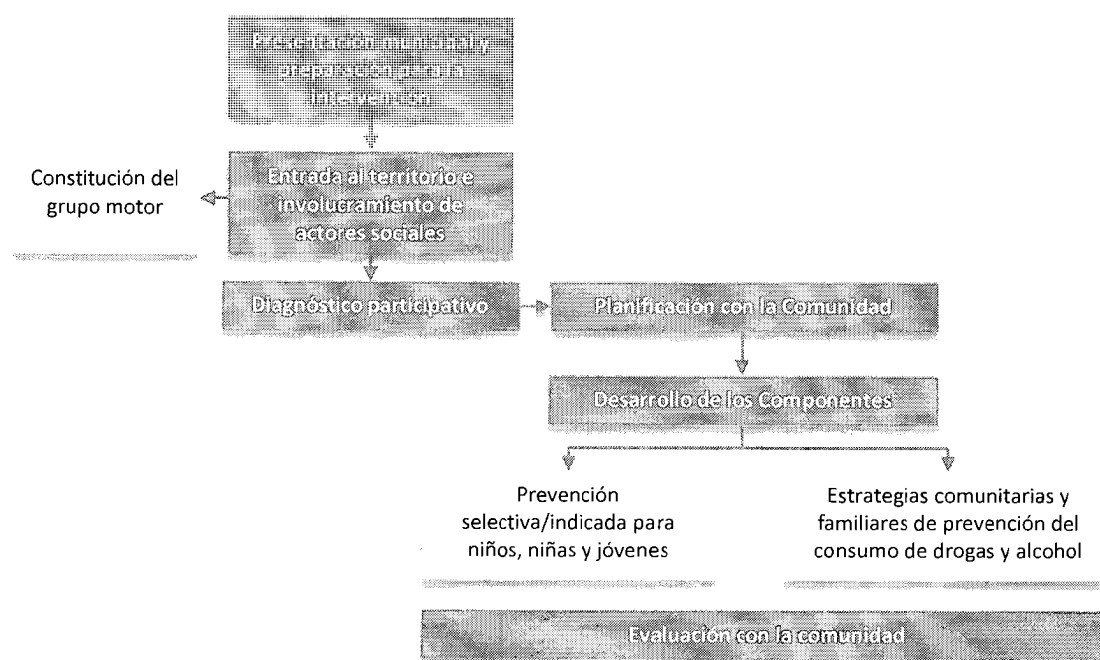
Presentación municipal y preparación para la intervención

Entrada al territorio e involucramiento de actores sociales

Constitución del grupo motor

Diagnóstico participativo

Planificación con la Comunidad

Desarrollo de los Componentes

Prevención selectiva/indicada para niños, niñas y jóvenes

Estrategias comunitarias y familiares de prevención del consumo de drogas y alcohol

Evaluación con la comunidad